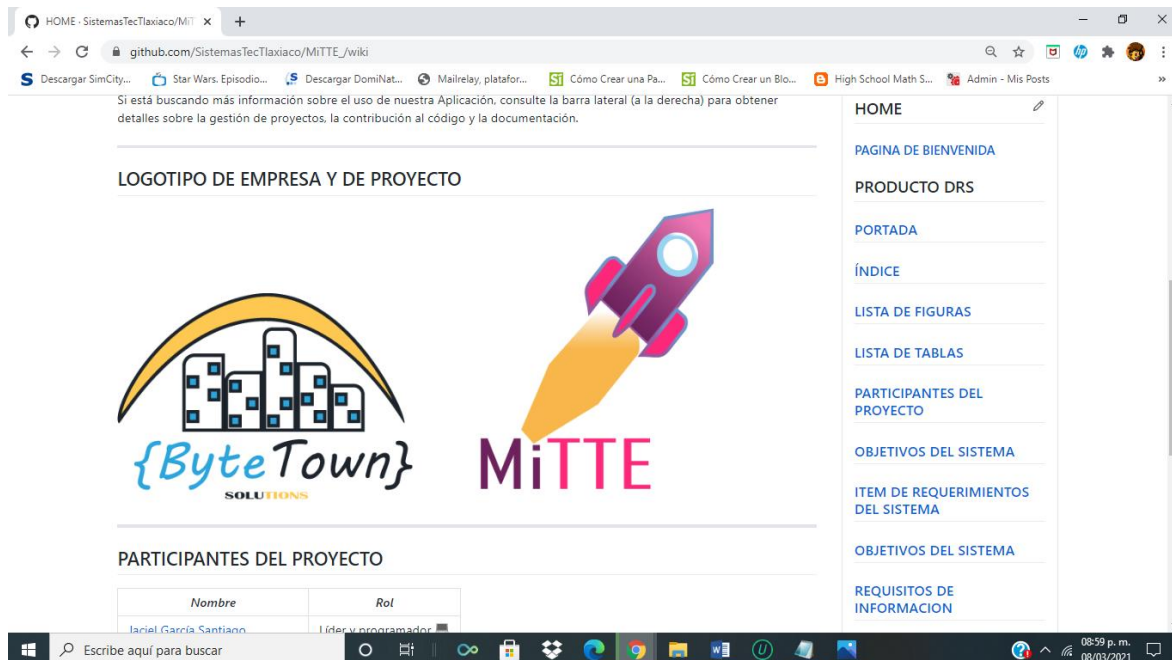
HOME · SistemasTecTlaxiaco/MiT ×

github.com/SistemasTecTlaxiaco/MiTTE_/wiki

Descargar SimCity... Star Wars. Episodio... Descargar DomiNat... Mailrelay, platafor... Cómo Crear una Pa... Cómo Crear un Blo... High School Math S... Admin - Mis Posts

Si está buscando más información sobre el uso de nuestra Aplicación, consulte la barra lateral (a la derecha) para obtener detalles sobre la gestión de proyectos, la contribución al código y la documentación.

LOGOTIPO DE EMPRESA Y DE PROYECTO

{ByteTown}
SOLUTIONS

MiTTE

PARTICIPANTES DEL PROYECTO

| Nombre | Rol |
|---|---|
| Jaciel García Santiago | Líder y programador |

HOME

PAGINA DE BIENVENIDA

PRODUCTO DRS

PORTADA

ÍNDICE

LISTA DE FIGURAS

LISTA DE TABLAS

PARTICIPANTES DEL PROYECTO

OBJETIVOS DEL SISTEMA

ITEM DE REQUERIMIENTOS DEL SISTEMA

OBJETIVOS DEL SISTEMA

REQUISITOS DE INFORMACION

Escribe aquí para buscar

08:59 p. m.
08/03/2021